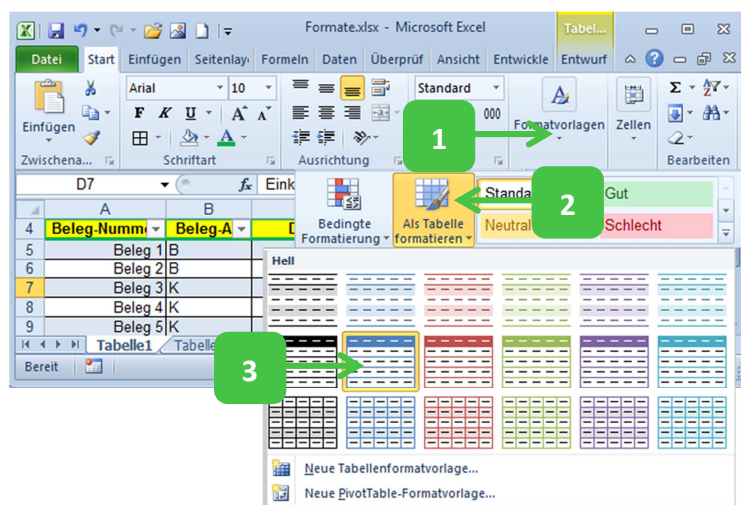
Formate.xlsx - Microsoft Excel

Tabel...

Datei | Start | Einfügen | Seitenlay | Formeln | Daten | Überprüf | Ansicht | Entwickle | Entwurf

Einfügen

Arial | 10

F K U

Standard

Formatvorlagen

Zellen

Zwischena... | Schriftart | Ausrichtung | Bearbeiten

D7 | $f_x$ | Eink

Bedingte Formatierung | Als Tabelle formatieren

Standa | Gut

Neutral | Schlecht

1

2

3

| | A | B |
|---|---|---|
| 4 | Beleg-Numme | Beleg-A |
| 5 | Beleg 1 | B |
| 6 | Beleg 2 | B |
| 7 | Beleg 3 | K |
| 8 | Beleg 4 | K |
| 9 | Beleg 5 | K |

Tabelle1 | Tabelle

Bereit

Hell

Neue Tabellenformatvorlage...

Neue PivotTable-Formatvorlage...